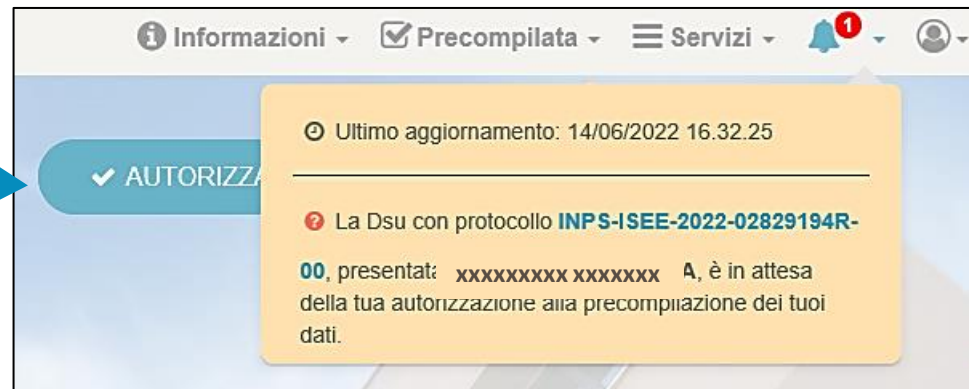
Informazioni - Precompilata - Servizi - 1 -

AUTORIZZA

Ultimo aggiornamento: 14/06/2022 16.32.25

La Dsu con protocollo INPS-ISEE-2022-02829194R-00, presentat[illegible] xxxxxxxxx xxxxxxx A, è in attesa della tua autorizzazione alla precompilazione dei tuoi dati.